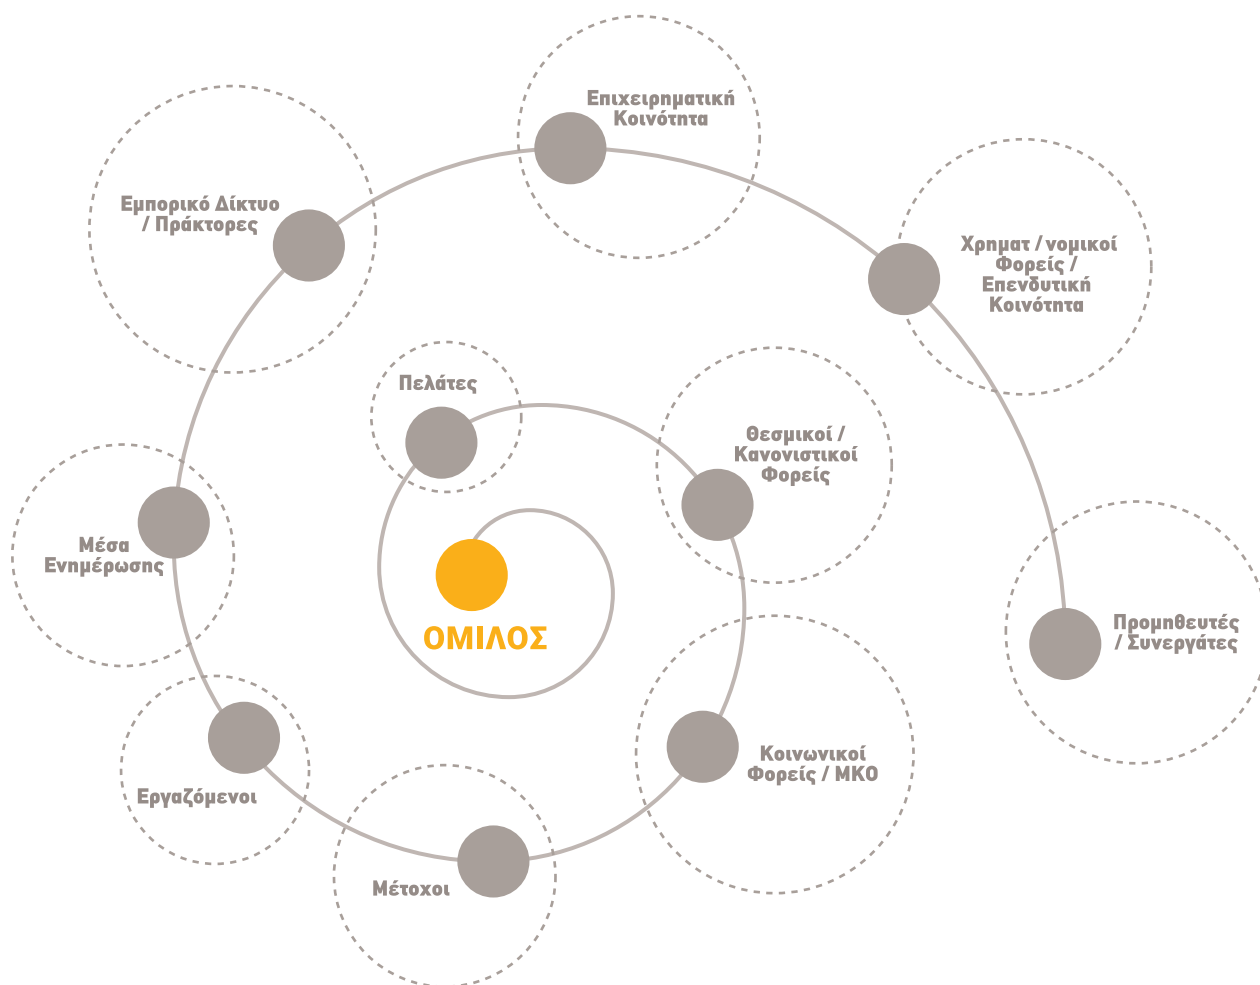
Επιχειρηματική Κοινότητα

Εμπορικό Δίκτυο / Πράκτορες

Χρηματ / νομικοί Φορείς / Επενδυτική Κοινότητα

Πελάτες

Θεσμικοί / Κανονιστικοί Φορείς

Μέσα Ενημέρωσης

ΟΜΙΛΟΣ

Προμηθευτές / Συνεργάτες

Κοινωνικοί Φορείς / ΜΚΟ

Εργαζόμενοι

Μέτοχοι